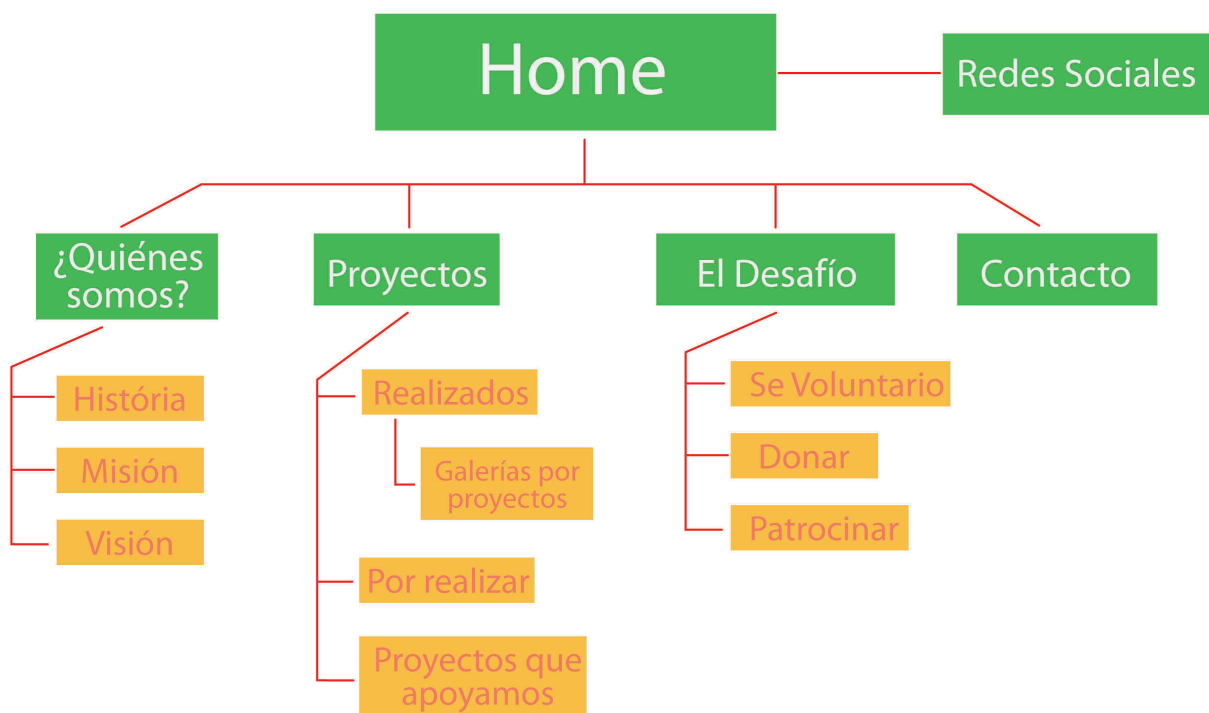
Home

Redes Sociales

¿Quiénes somos?

História

Misión

Visión

Proyectos

Realizados

Galerías por proyectos

Por realizar

Proyectos que apoyamos

El Desafío

Se Voluntario

Donar

Patrocinar

Contacto